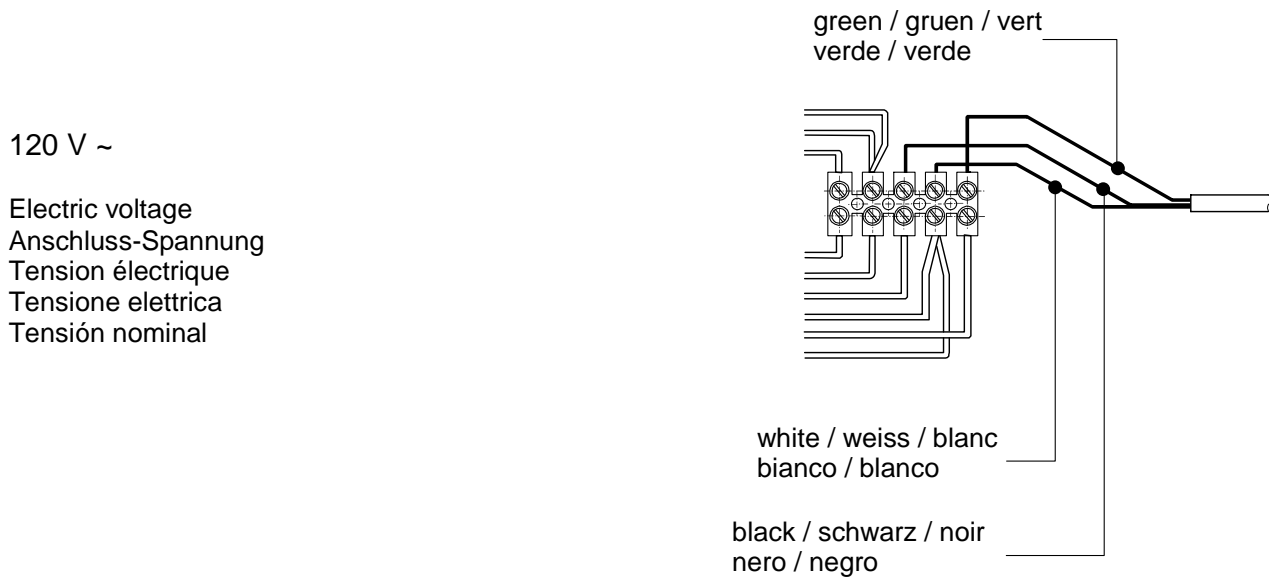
120 V ~

Electric voltage
Anschluss-Spannung
Tension électrique
Tensione elettrica
Tensión nominal

green / gruen / vert
verde / verde

white / weiss / blanc
bianco / blanco

black / schwarz / noir
nero / negro